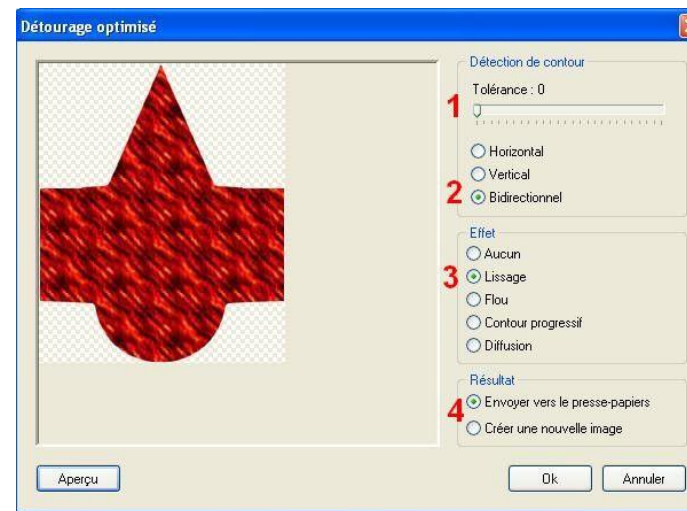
Détourage optimisé

Détection de contour
Tolérance : 0
1
Horizontal
Vertical
2 Bidirectionnel

Effet
Aucun
3 Lissage
Flou
Contour progressif
Diffusion

Résultat
4 Envoyer vers le presse-papiers
Créer une nouvelle image

Aperçu
Ok
Annuler